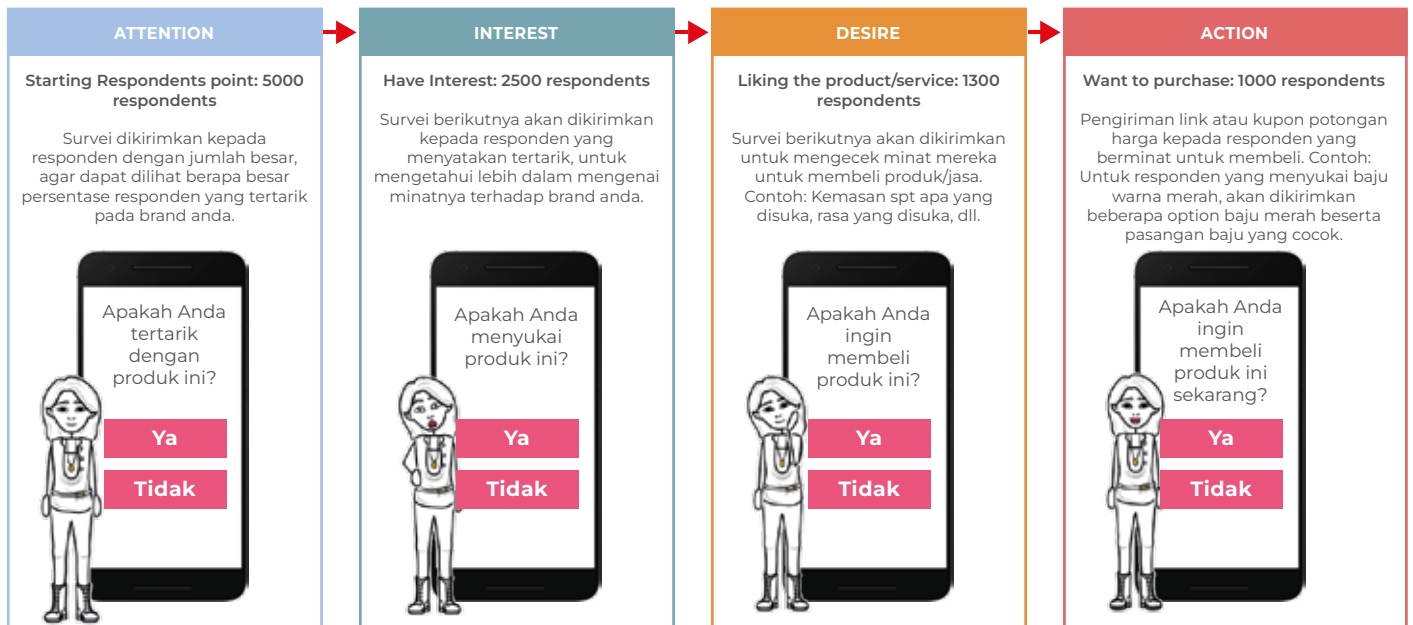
ATTENTION

Starting Respondents point: 5000 respondents

Survei dikirimkan kepada responden dengan jumlah besar, agar dapat dilihat berapa besar persentase responden yang tertarik pada brand anda.

Apakah Anda tertarik dengan produk ini?

Ya

Tidak

INTEREST

Have Interest: 2500 respondents

Survei berikutnya akan dikirimkan kepada responden yang menyatakan tertarik, untuk mengetahui lebih dalam mengenai minatnya terhadap brand anda.

Apakah Anda menyukai produk ini?

Ya

Tidak

DESIRE

Liking the product/service: 1300 respondents

Survei berikutnya akan dikirimkan untuk mengecek minat mereka untuk membeli produk/jasa. Contoh: Kemasan spt apa yang disuka, rasa yang disuka, dll.

Apakah Anda ingin membeli produk ini?

Ya

Tidak

ACTION

Want to purchase: 1000 respondents

Pengiriman link atau kupon potongan harga kepada responden yang berminat untuk membeli. Contoh: Untuk responden yang menyukai baju warna merah, akan dikirimkan beberapa option baju merah beserta pasangan baju yang cocok.

Apakah Anda ingin membeli produk ini sekarang?

Ya

Tidak